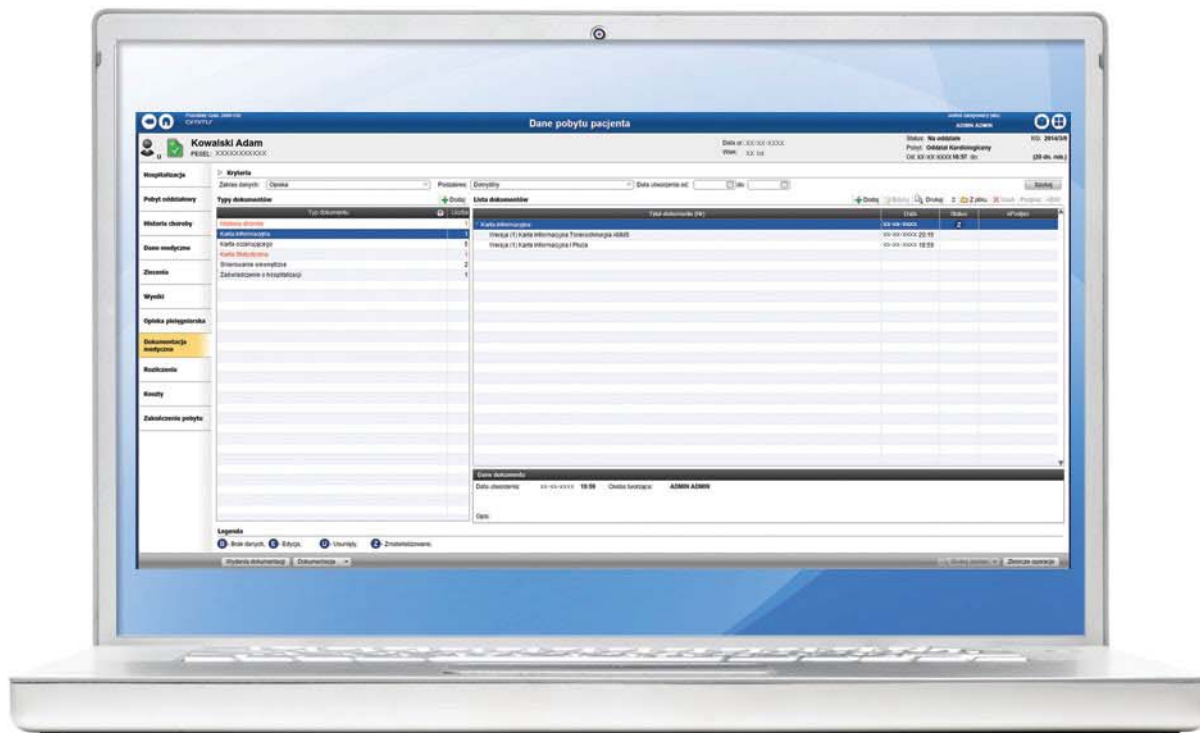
Dane pobytu pacjenta

Kowalski Adam
PESEL: XXXXXXXXXXX

Data ur.: XX-XX-XXXX
Wiek: XX lat

Status: Na oddziale
Pobyt: Oddział Kardiologiczny
Od: XX-XX-XXXX 10:57 do:

KG: 2014/3/I
(20 dn. nsk.)

ADMIN ADMIN

Hospitalizacja
Pobyt oddziałowy
Historia choroby
Dane medyczne
Zlecenia
Wyniki
Opieka pielęgniarska
Dokumentacja medyczna
Rozliczenia
Koszty
Zakończenie pobytu

Kryteria
Zakres danych: Opieka
Podzakres: Domyślny
Data utworzenia od: do:
Szukaj

Typy dokumentów
Dodaj
Typ dokumentu | Liczba
Historia choroby | 1
Karta informacyjna | 1
Karta uzasadniająca | 5
Karta Statystyczna | 1
Skierowanie zewnętrzne | 2
Zaświadczenie o hospitalizacji | 1

Lista dokumentów
Dodaj Edytuj Drukuj Z plików Usuń Podpisz
Tytuł dokumentu (W) | Data | Status | ePodpis
Karta informacyjna | XX-XX-XXXX | Z
Wersja (1) Karta informacyjna Torakochirurgia nbfdfi | XX-XX-XXXX 20:15
Wersja (1) Karta informacyjna I Płuca | XX-XX-XXXX 18:59

Dane dokumentu
Data utworzenia: XX-XX-XXXX 18:59 Osoba tworząca: ADMIN ADMIN
Opis:

Legenda
B - Brak danych, E - Edycja, U - Usunięty, Z - Zmaterializowany

Wydania dokumentacji
Dokumentacja
Zleceń operacji